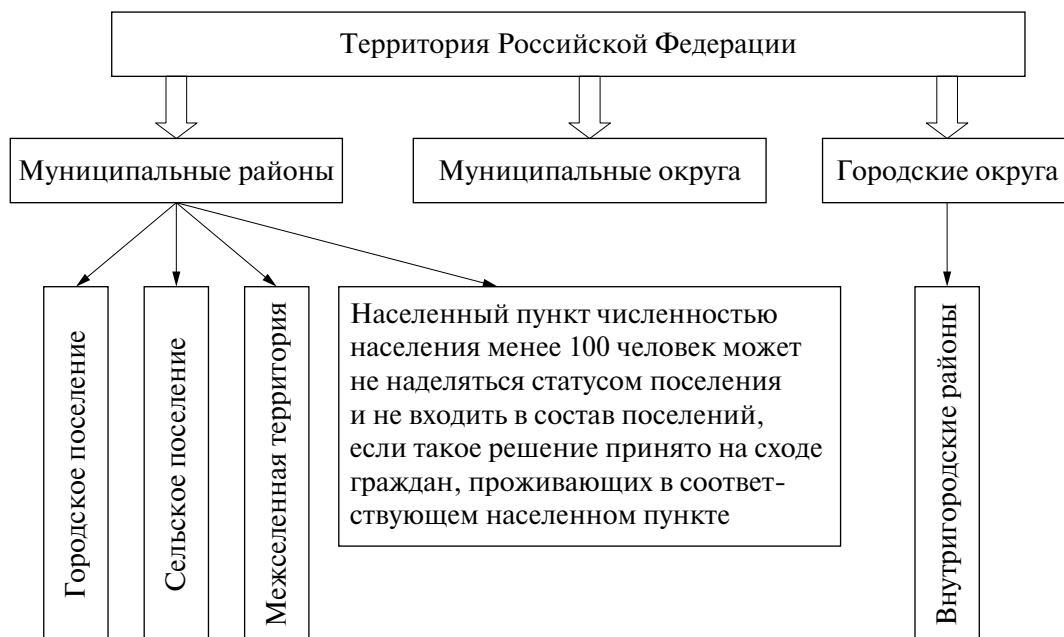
Территория Российской Федерации

Муниципальные районы

Муниципальные округа

Городские округа

Городское поселение

Сельское поселение

Межселенная территория

Населенный пункт численностью населения менее 100 человек может не наделяться статусом поселения и не входить в состав поселений, если такое решение принято на сходе граждан, проживающих в соответствующем населенном пункте

Внутригородские районы